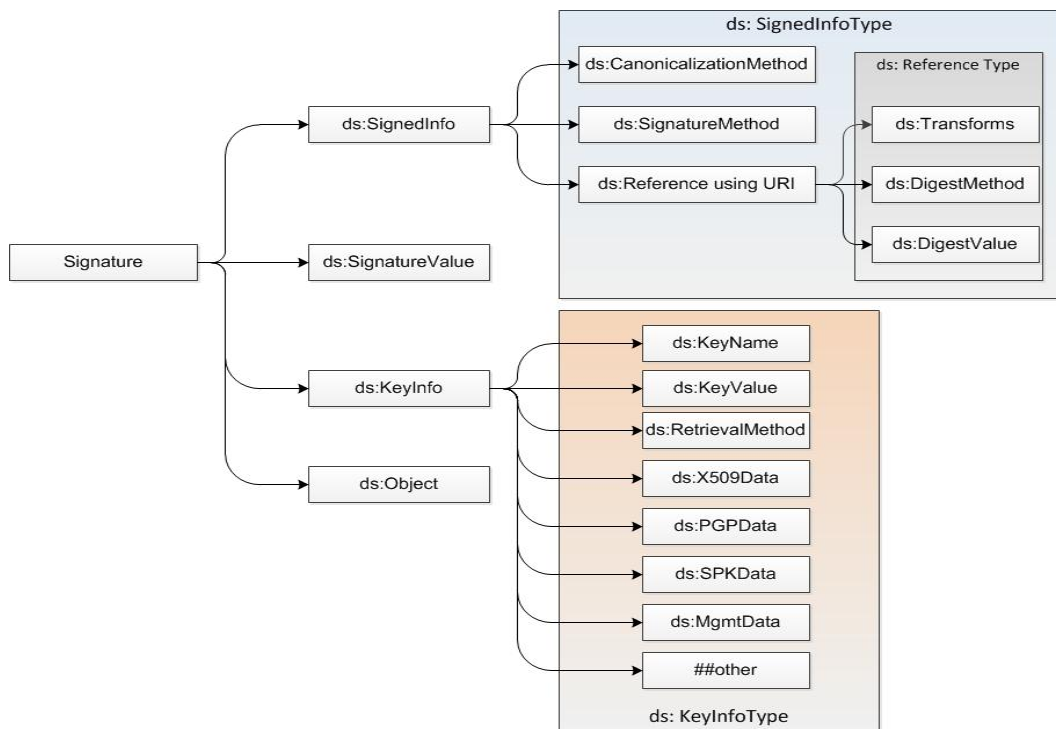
ds: SignedInfoType

ds:CanonicalizationMethod

ds: Reference Type

ds:SignedInfo

ds:SignatureMethod

ds:Transforms

ds:Reference using URI

ds:DigestMethod

ds:DigestValue

Signature

ds:SignatureValue

ds:KeyName

ds:KeyInfo

ds:KeyValue

ds:RetrievalMethod

ds:Object

ds:X509Data

ds:PGPData

ds:SPKData

ds:MgmtData

##other

ds: KeyInfoType